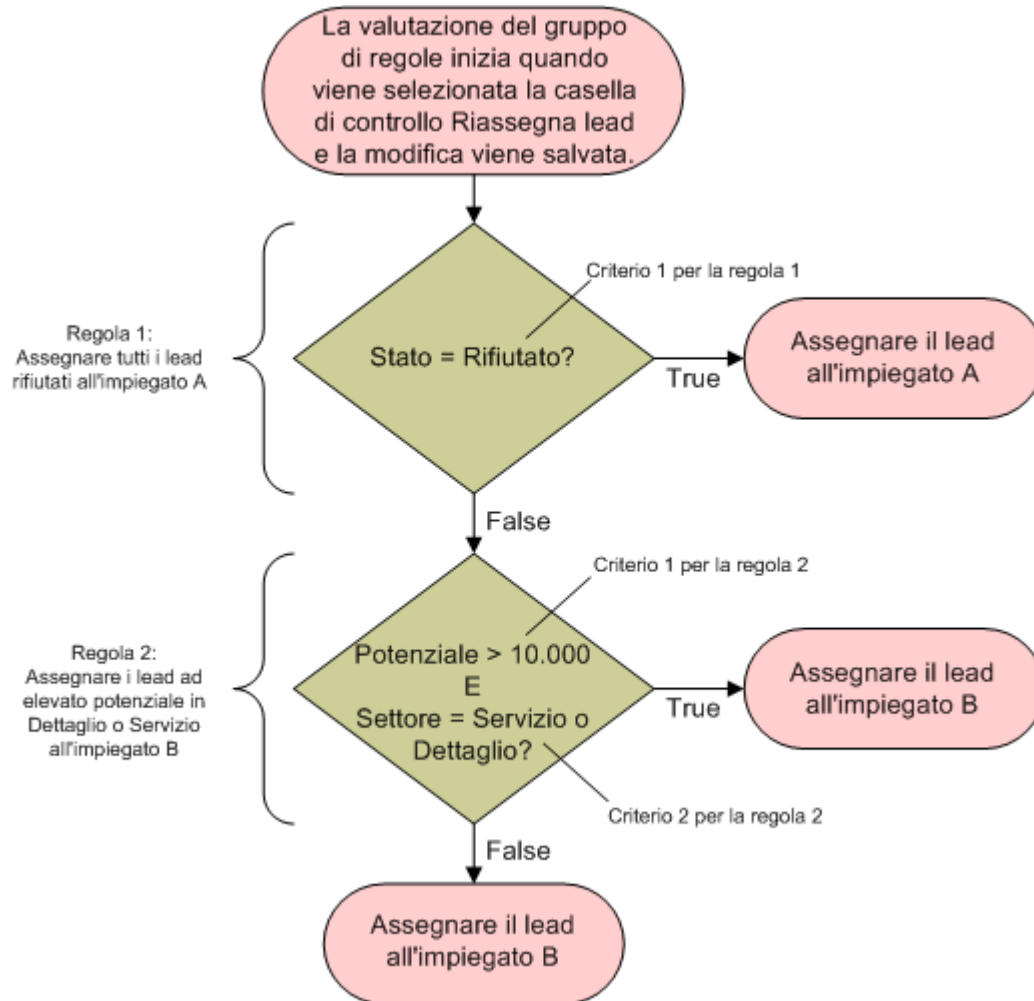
La valutazione del gruppo di regole inizia quando viene selezionata la casella di controllo Riassegna lead e la modifica viene salvata.

Regola 1:
Assegnare tutti i lead rifiutati all'impiegato A

Criterio 1 per la regola 1

Stato = Rifiutato?

True

Assegnare il lead all'impiegato A

False

Regola 2:
Assegnare i lead ad elevato potenziale in Dettaglio o Servizio all'impiegato B

Criterio 1 per la regola 2

Potenziale > 10.000
E
Settore = Servizio o Dettaglio?

True

Assegnare il lead all'impiegato B

Criterio 2 per la regola 2

False

Assegnare il lead all'impiegato B